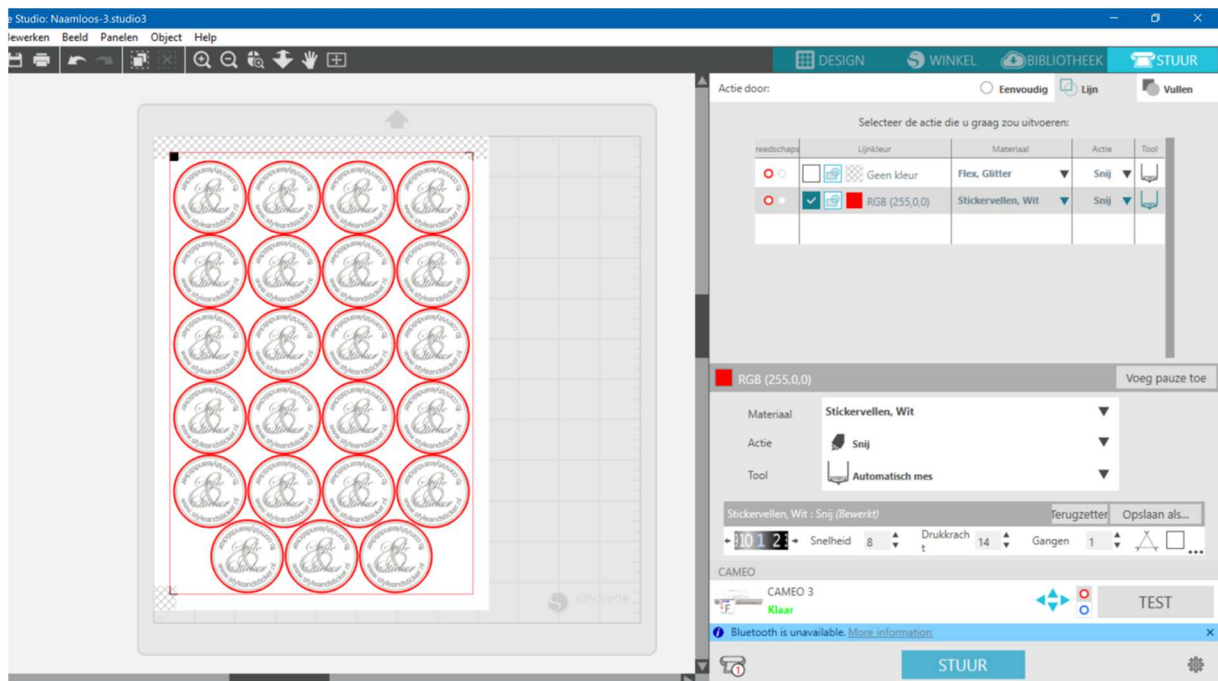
e Studio: Naamloos-3.studio3

Bewerken Beeld Panelen Object Help

DESIGN WINKEL BIBLIOTHEEK STUUR

Actie door: Eenvoudig Lijn Vullen

Selecteer de actie die u graag zou uitvoeren:

| reedschaps | Lijnkleur | Materiaal | Actie | Tool |
|---|---|---|---|---|
| | Geen kleur | Flex, Glitter | Snij | |
| | RGB (255,0,0) | Stickervellen, Wit | Snij | |

RGB (255,0,0) Voeg pauze toe

Materiaal Stickervellen, Wit

Actie Snij

Tool Automatisch mes

Stickervellen, Wit : Snij (Bewerkt) Terugzetten Opslaan als...

10 1 2 Snelheid 8 Drukkracht 14 Gangen 1

CAMEO

CAMEO 3
Klaar

TEST

Bluetooth is unavailable. More information

STUUR

silhouette

Style & Sticker www.styleandsticker.nl